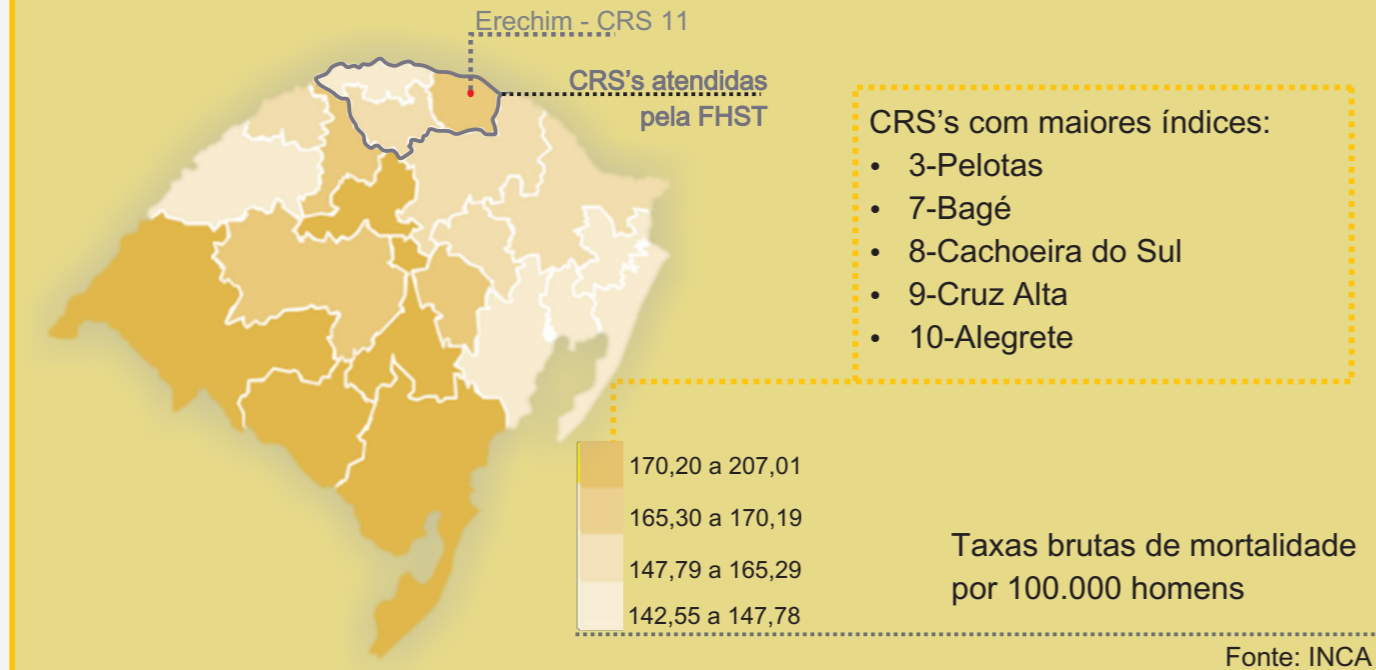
Erechim - CRS 11

CRS's atendidas pela FHST

CRS's com maiores índices:
• 3-Pelotas
• 7-Bagé
• 8-Cachoeira do Sul
• 9-Cruz Alta
• 10-Alegrete

170,20 a 207,01
165,30 a 170,19
147,79 a 165,29
142,55 a 147,78

Taxas brutas de mortalidade por 100.000 homens

Fonte: INCA